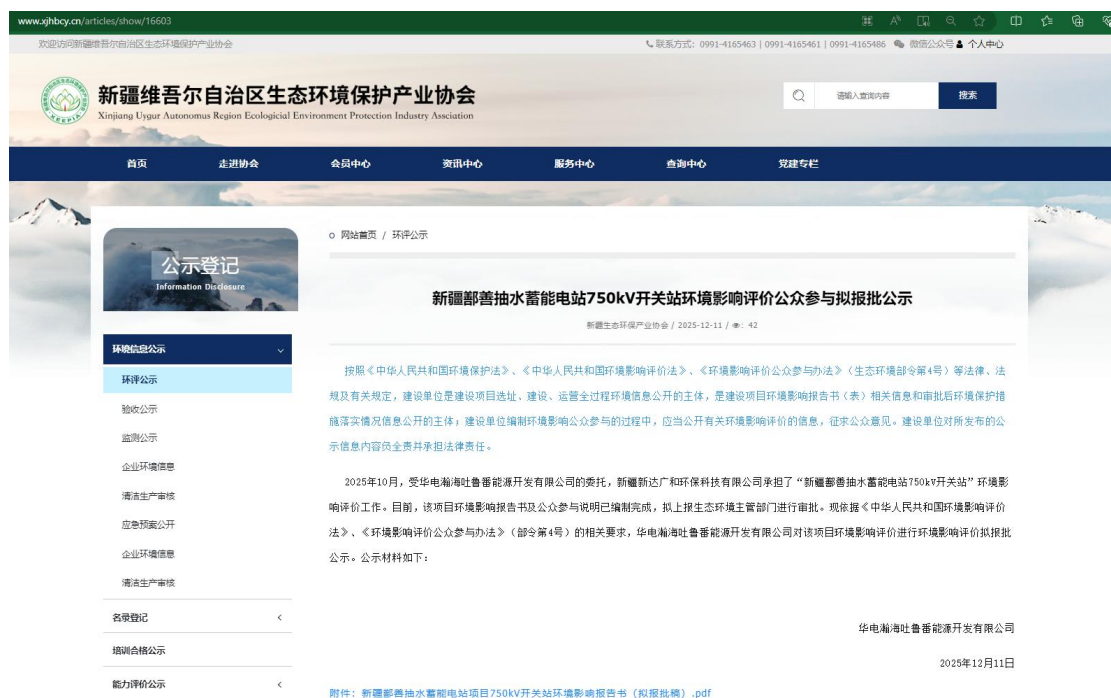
www.xjhbcy.cn/articles/show/16603

欢迎访问新疆维吾尔自治区生态环境保护产业协会

联系方式：0991-4165463 | 0991-4165461 | 0991-4165486 微信公众号 个人中心

新疆维吾尔自治区生态环境保护产业协会
Xinjiang Uygur Autonomus Region Ecological Environment Protection Industry Association

请输入查询内容 搜索

首页 走进协会 会员中心 资讯中心 服务中心 查询中心 党建专栏

公示登记
Information Disclosure

环境信息公示
环评公示
验收公示
监测公示
企业环境信息
清洁生产审核
应急预案公开
企业环境信息
清洁生产审核
名录登记
培训合格公示
能力评价公示

网站首页 / 环评公示

新疆鄯善抽水蓄能电站750kV开关站环境影响评价公众参与拟报批公示

新疆生态环保产业协会 / 2025-12-11 / 42

按照《中华人民共和国环境保护法》、《中华人民共和国环境影响评价法》、《环境影响评价公众参与办法》（生态环境部令第4号）等法律、法规及有关规定，建设单位是建设项目选址、建设、运营全过程环境信息公开的主体，是建设项目环境影响报告书（表）相关信息和审批后环境保护措施落实情况信息公开的主体；建设单位编制环境影响公众参与的过程中，应当公开有关环境影响评价的信息，征求公众意见。建设单位对所发布的公示信息内容负全责并承担法律责任。

2025年10月，受华电瀚海吐鲁番能源开发有限公司的委托，新疆新达广和环保科技有限公司承担了“新疆鄯善抽水蓄能电站750kV开关站”环境影响评价工作。目前，该项目环境影响报告书及公众参与说明已编制完成，拟上报生态环境主管部门进行审批。现依据《中华人民共和国环境影响评价法》、《环境影响评价公众参与办法》（部令第4号）的相关要求，华电瀚海吐鲁番能源开发有限公司对该项目环境影响评价进行环境影响评价拟报批公示。公示材料如下：

华电瀚海吐鲁番能源开发有限公司

2025年12月11日

附件：新疆鄯善抽水蓄能电站项目750kV开关站环境影响报告书（拟报批稿）.pdf